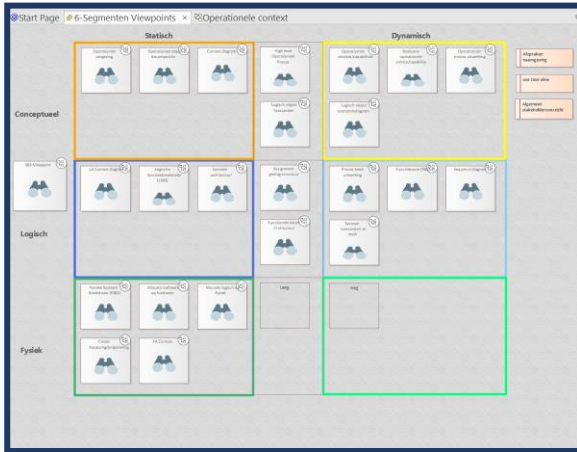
Start Page | 6-Segmenten Viewpoints × | Operationele context

Statisch

Dynamisch

Operationele omgeving

Operationeel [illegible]

Context diagram

High level Operationeel Proces

Operationele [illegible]

Realisatie operationele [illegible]

Operationele proces uitwerking

Afspraken naamgeving

use case view

Algemeen stakeholderoverzicht

Conceptueel

Logisch object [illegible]

Logisch object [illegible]

SBS Viewpoint

L0 Context diagram

Logische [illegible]

Systeem architectuur

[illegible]

Proces keten uitwerking

Functiebouwstenen

Requirementsdiagram

Logisch

Functionele keten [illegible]

Systeem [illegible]

Fysiek

Functie Systeem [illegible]

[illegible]

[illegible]

Leeg

Leeg

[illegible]

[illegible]